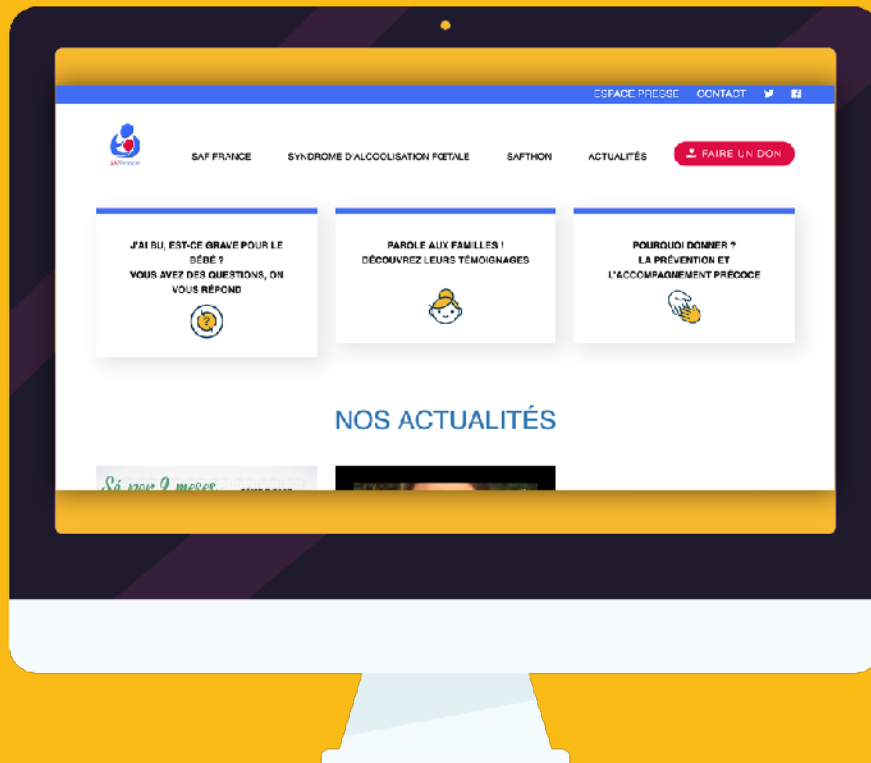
ESPACE PRESSE CONTACT

SAFFrance

SAF FRANCE SYNDROME D'ALCOOLISATION FŒTALE SAFTHON ACTUALITÉS FAIRE UN DON

J'AI BU, EST-CE GRAVE POUR LE BÉBÉ ?
VOUS AVEZ DES QUESTIONS, ON VOUS RÉPOND

PAROLE AUX FAMILLES !
DÉCOUVREZ LEURS TÉMOIGNAGES

POURQUOI DONNER ?
LA PRÉVENTION ET L'ACCOMPAGNEMENT PRÉCOCE

NOS ACTUALITÉS

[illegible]